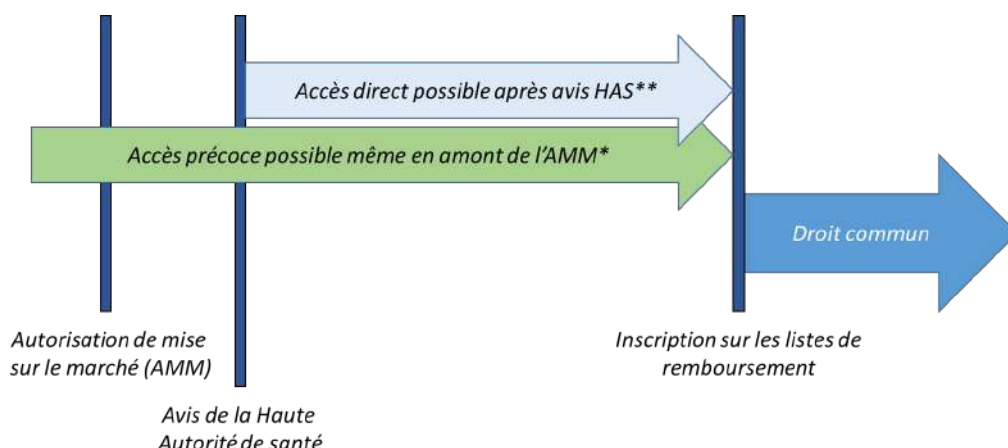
Accès direct possible après avis HAS**

Accès précoce possible même en amont de l'AMM*

Droit commun

Autorisation de mise sur le marché (AMM)

Inscription sur les listes de remboursement

Avis de la Haute Autorité de santé